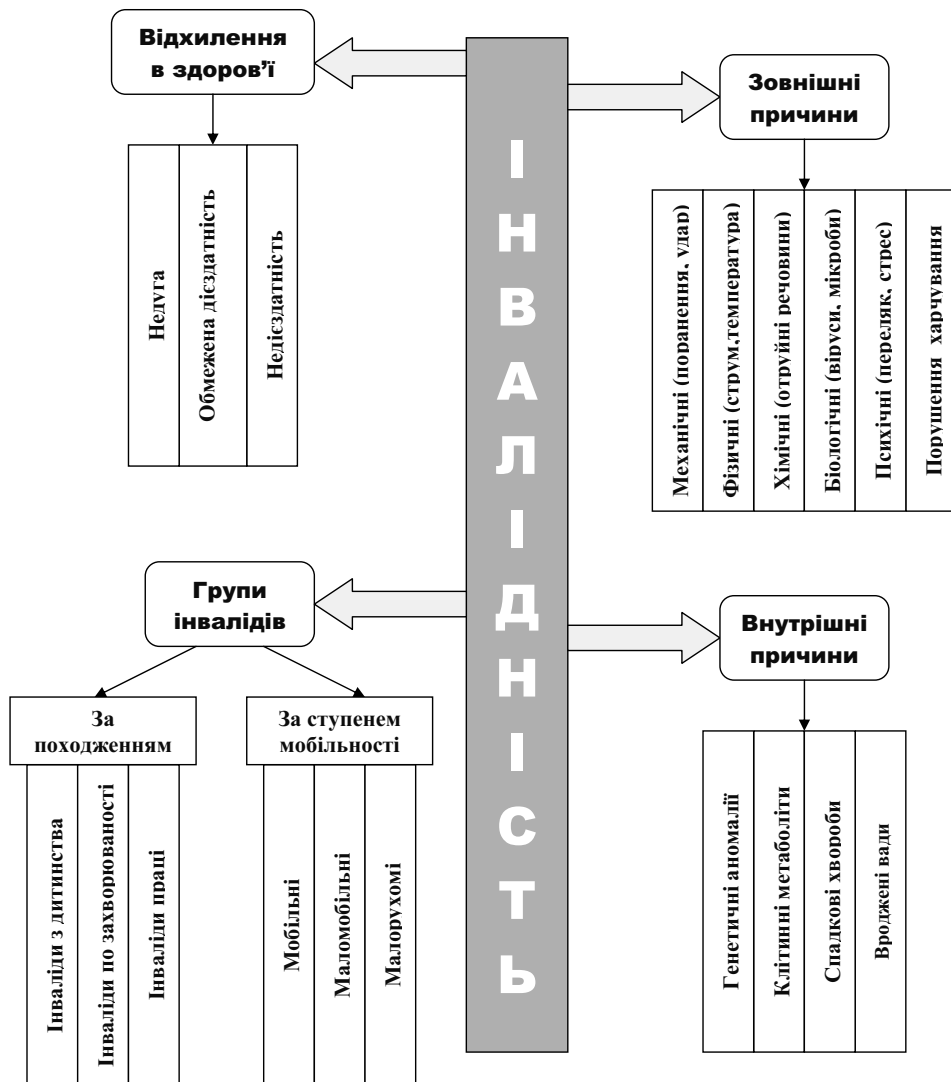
Відхилення в здоров'ї

Недуга

Обмежена дієздатність

Недієздатність

І Н В А Л І Д Н І С Т Ь

Зовнішні причини

Механічні (поранення, удар)

Фізичні (струм,температура)

Хімічні (отруйні речовини)

Біологічні (віруси, мікроби)

Психічні (переляк, стрес)

Порушення харчування

Групи інвалідів

За походженням

Інваліди з дитинства

Інваліди по захворюваності

Інваліди праці

За ступенем мобільності

Мобільні

Маломобільні

Малорухомі

Внутрішні причини

Генетичні аномалії

Клітинні метаболіти

Спадкові хвороби

Вроджені вади